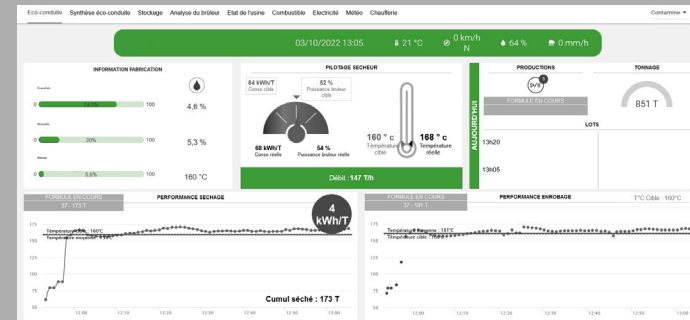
Eco-conduite Synthèse éco-conduite Stockage Analyse du brûleur Etat de l'usine Combustible Electricité Météo Chaufferie

Contamine

03/10/2022 13:05 21 °C 0 km/h N 64 % 0 mm/h

INFORMATION FABRICATION

0 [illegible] 100 4,6 %

0 20% 100 5,3 %

0 5,8% 100 160 °C

PILOTAGE SECHEUR

64 kWh/T Conso cible

52 % Puissance bruleur cible

68 kWh/T Conso réelle

54 % Puissance bruleur réelle

160 ° c Température cible

168 ° c Température réelle

Débit : 147 T/h

AUJOURD'HUI

PRODUCTIONS

FORMULE EN COURS

TONNAGE

851 T

LOTS

13h20

13h05

FORMULE EN COURS 

PERFORMANCE SECHAGE

4 kWh/T

Température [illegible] : 160°C

Température moyenne : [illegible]

175

150

125

100

75

50

12:00 12:10 12:20 12:30 12:40 12:50 13:00

Cumul séché : 173 T

FORMULE EN COURS

PERFORMANCE ENROBAGE

T°C Cible : 160°C

Température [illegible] : 165°C

Température cible : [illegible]

175

150

125

100

75

50

12:00 12:10 12:20 12:30 12:40 12:50 13:00